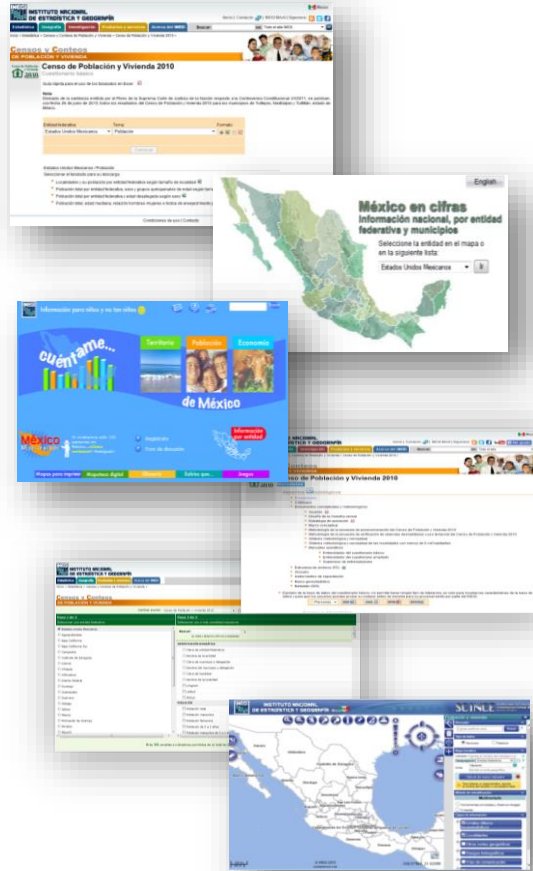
INSTITUTO NACIONAL DE ESTADÍSTICA Y GEOGRAFÍA

Estadística Geografía Investigación Productos y servicios Acerca del INEGI Buscar

Censos y Conteos
DE POBLACIÓN Y VIVIENDA

Censo de Población y Vivienda 2010
Cuestionario básico

Nota

Entidad federativa Tema Formato
Estados Unidos Mexicanos Población

Consultar

Estados Unidos Mexicanos: Población

Condiciones de uso | Contacto

English

México en cifras
Información nacional, por entidad federativa y municipios

Seleccione la entidad en el mapa o en la siguiente lista:

Estados Unidos Mexicanos Ir

Información para niños y no tan niños

cuéntame...
de México

Territorio Población Economía

México

Información por entidad

Mapas para imprimir Mapoteca digital Glosario Sabías que... Juegos

Censo de Población y Vivienda 2010

INSTITUTO NACIONAL DE ESTADÍSTICA Y GEOGRAFÍA

Censos y Conteos
DE POBLACIÓN Y VIVIENDA

INSTITUTO NACIONAL DE ESTADÍSTICA Y GEOGRAFÍA

SCINCE